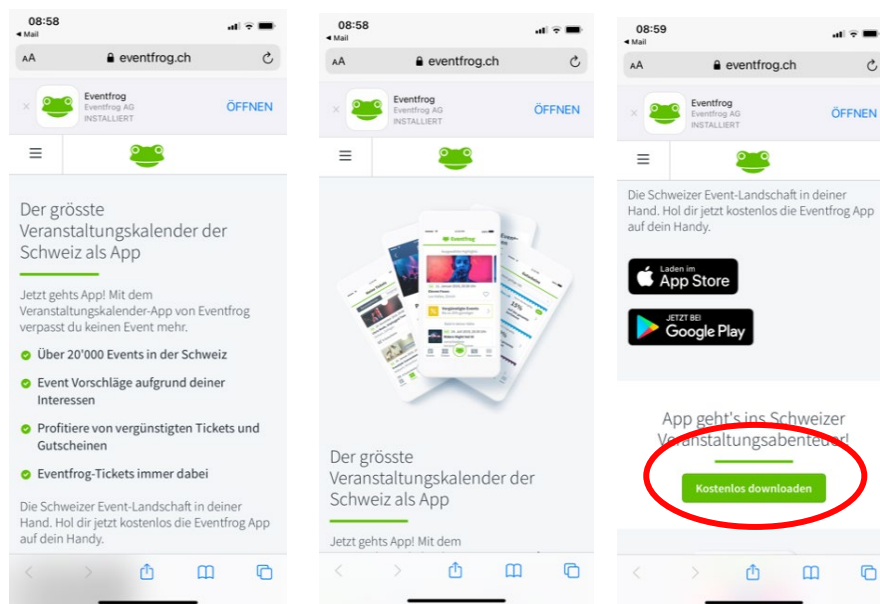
08:58
◂ Mail
AA eventfrog.ch
Eventfrog
Eventfrog AG
INSTALLIERT
ÖFFNEN

Der grösste Veranstaltungskalender der Schweiz als App

Jetzt gehts App! Mit dem Veranstaltungskalender-App von Eventfrog verpasst du keinen Event mehr.

Über 20'000 Events in der Schweiz

Event Vorschläge aufgrund deiner Interessen

Profitiere von vergünstigten Tickets und Gutscheinen

Eventfrog-Tickets immer dabei

Die Schweizer Event-Landschaft in deiner Hand. Hol dir jetzt kostenlos die Eventfrog App auf dein Handy.

08:58
◂ Mail
AA eventfrog.ch
Eventfrog
Eventfrog AG
INSTALLIERT
ÖFFNEN

Eventfrog

Der grösste Veranstaltungskalender der Schweiz als App

Jetzt gehts App! Mit dem

08:59
◂ Mail
AA eventfrog.ch
Eventfrog
Eventfrog AG
INSTALLIERT
ÖFFNEN

Die Schweizer Event-Landschaft in deiner Hand. Hol dir jetzt kostenlos die Eventfrog App auf dein Handy.

Laden im
App Store

JETZT BEI
Google Play

App geht's ins Schweizer Veranstaltungsabenteuer!

Kostenlos downloaden